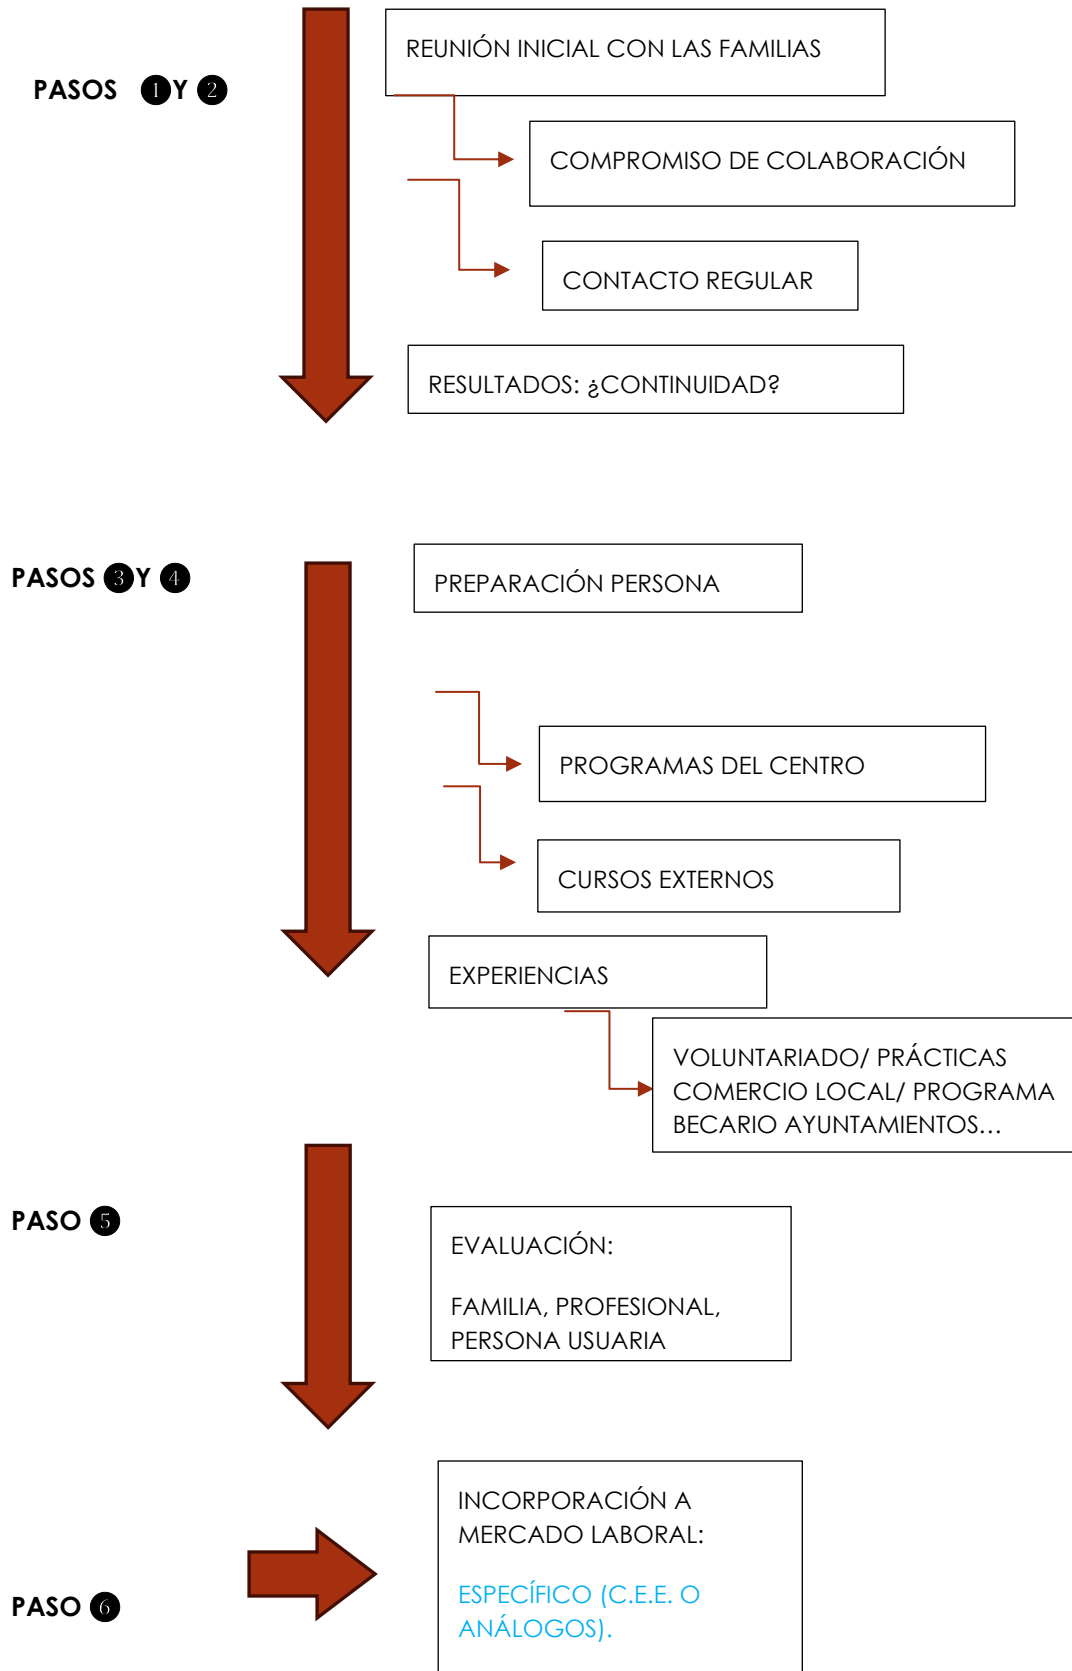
PASOS ❶Y ❷

REUNIÓN INICIAL CON LAS FAMILIAS

COMPROMISO DE COLABORACIÓN

CONTACTO REGULAR

RESULTADOS: ¿CONTINUIDAD?

PASOS ❸Y ❹

PREPARACIÓN PERSONA

PROGRAMAS DEL CENTRO

CURSOS EXTERNOS

EXPERIENCIAS

VOLUNTARIADO/ PRÁCTICAS COMERCIO LOCAL/ PROGRAMA BECARIO AYUNTAMIENTOS...

PASO ❺

EVALUACIÓN:

FAMILIA, PROFESIONAL, PERSONA USUARIA

PASO ❻

INCORPORACIÓN A MERCADO LABORAL:

ESPECÍFICO (C.E.E. O ANÁLOGOS).